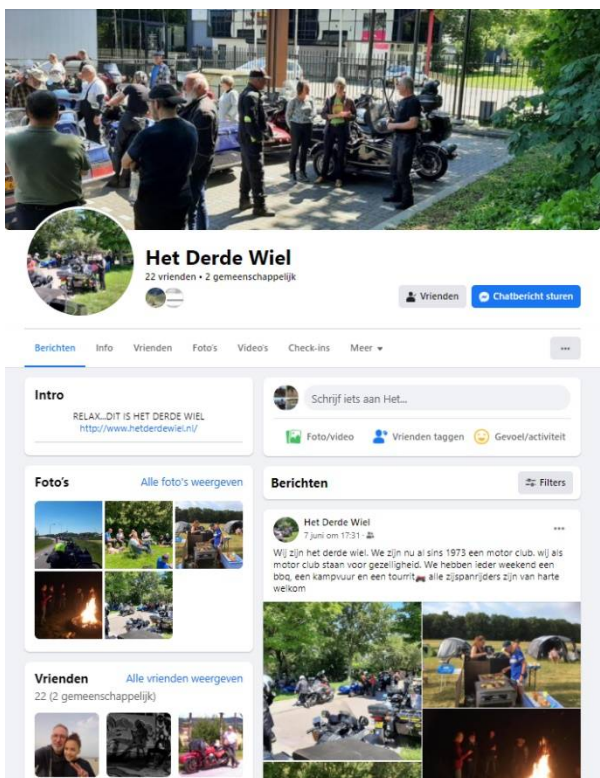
Het Derde Wiel
22 vrienden • 2 gemeenschappelijk

Vrienden
Chatbericht sturen

Berichten
Info
Vrienden
Foto's
Video's
Check-ins
Meer
...

Intro
RELAX...DIT IS HET DERDE WIEL
http://www.hetderdewiel.nl/

Schrijf iets aan Het...
Foto/video
Vrienden taggen
Gevoel/activiteit

Foto's
Alle foto's weergeven

Berichten
Filters

Het Derde Wiel
7 juni om 17:31
...
Wij zijn het derde wiel. We zijn nu al sins 1973 een motor club. wij als motor club staan voor gezelligheid. We hebben ieder weekend een bbq, een kampvuur en een tourit alle zijspanrijders zijn van harte welkom

Vrienden
Alle vrienden weergeven
22 (2 gemeenschappelijk)